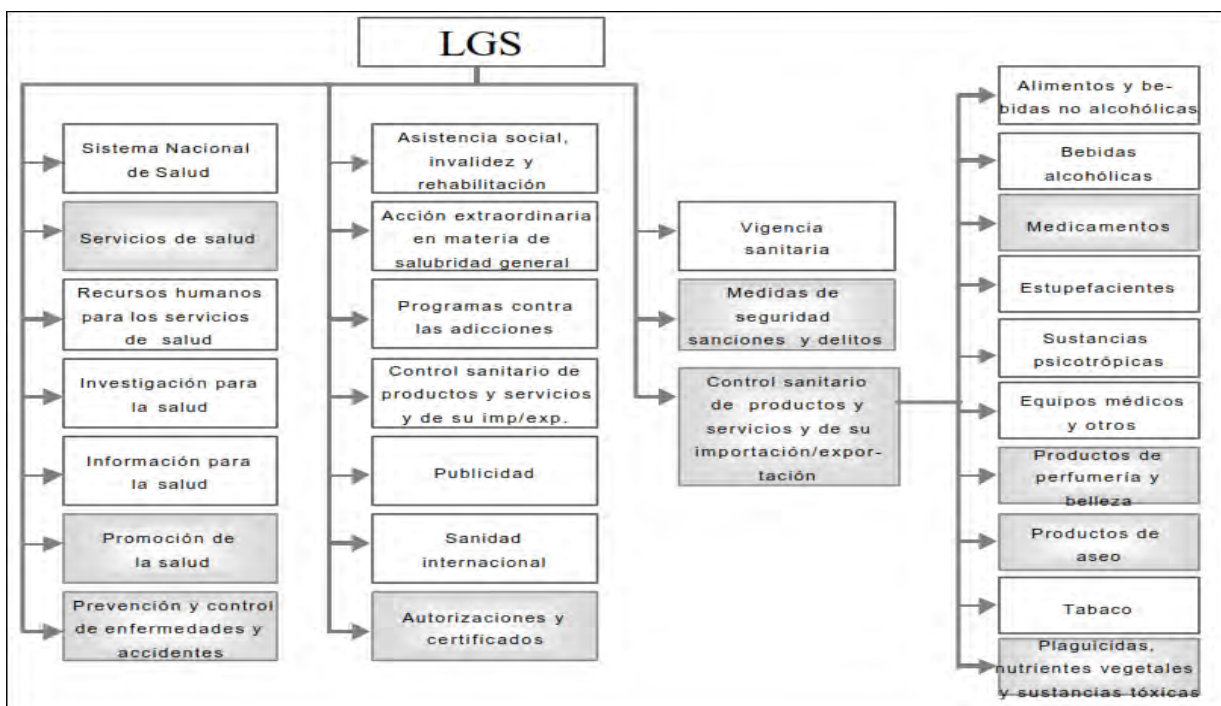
LGS

Sistema Nacional de Salud

Servicios de salud

Recursos humanos para los servicios de salud

Investigación para la salud

Información para la salud

Promoción de la salud

Prevención y control de enfermedades y accidentes

Asistencia social, invalidez y rehabilitación

Acción extraordinaria en materia de salubridad general

Programas contra las adicciones

Control sanitario de productos y servicios y de su imp/exp.

Publicidad

Sanidad internacional

Autorizaciones y certificados

Vigencia sanitaria

Medidas de seguridad sanciones y delitos

Control sanitario de productos y servicios y de su importación/exportación

Alimentos y bebidas no alcohólicas

Bebidas alcohólicas

Medicamentos

Estupefacientes

Sustancias psicotrópicas

Equipos médicos y otros

Productos de perfumería y belleza

Productos de aseo

Tabaco

Plaguicidas, nutrientes vegetales y sustancias tóxicas